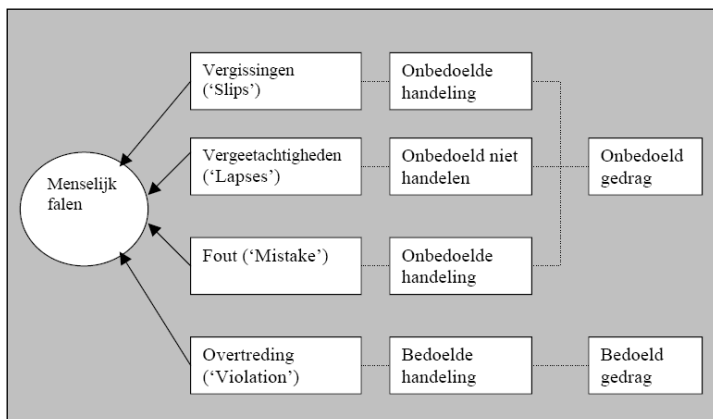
Menselijk falen

Vergissingen ('Slips')

Onbedoelde handeling

Vergeetachtigheden ('Lapses')

Onbedoeld niet handelen

Onbedoeld gedrag

Fout ('Mistake')

Onbedoelde handeling

Overtreding ('Violation')

Bedoelde handeling

Bedoeld gedrag